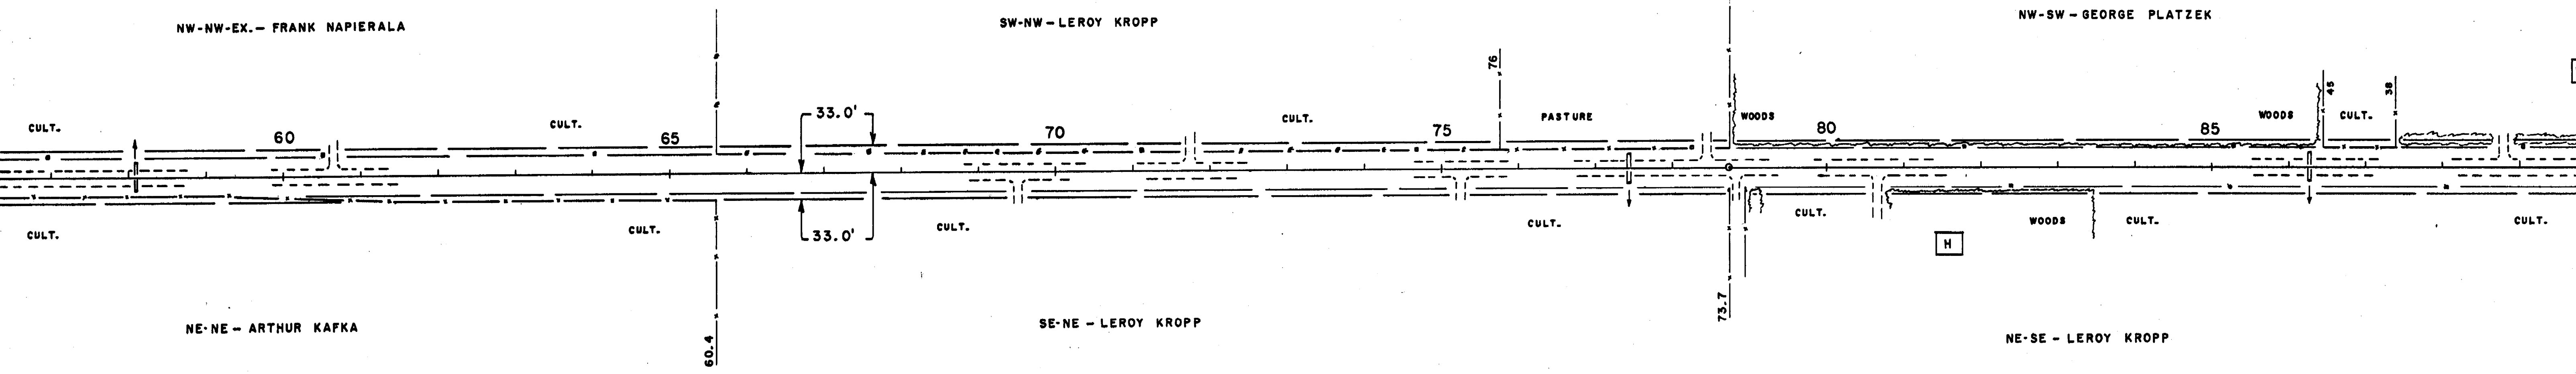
NW-NW-EX.- FRANK NAPIERALA

SW-NW-LEROY KROPP

NW-SW-GEORGE PLATZEK

76

45

38

CULT.

60

CULT.

65

33.0'

70

CULT.

75

PASTURE

WOODS

80

85

WOODS

CULT.

33.0'

CULT.

CULT.

CULT.

CULT.

CULT.

WOODS

CULT.

CULT.

H

73.7

NE-NE- ARTHUR KAFKA

SE-NE - LEROY KROPP

NE-SE - LEROY KROPP

60.4